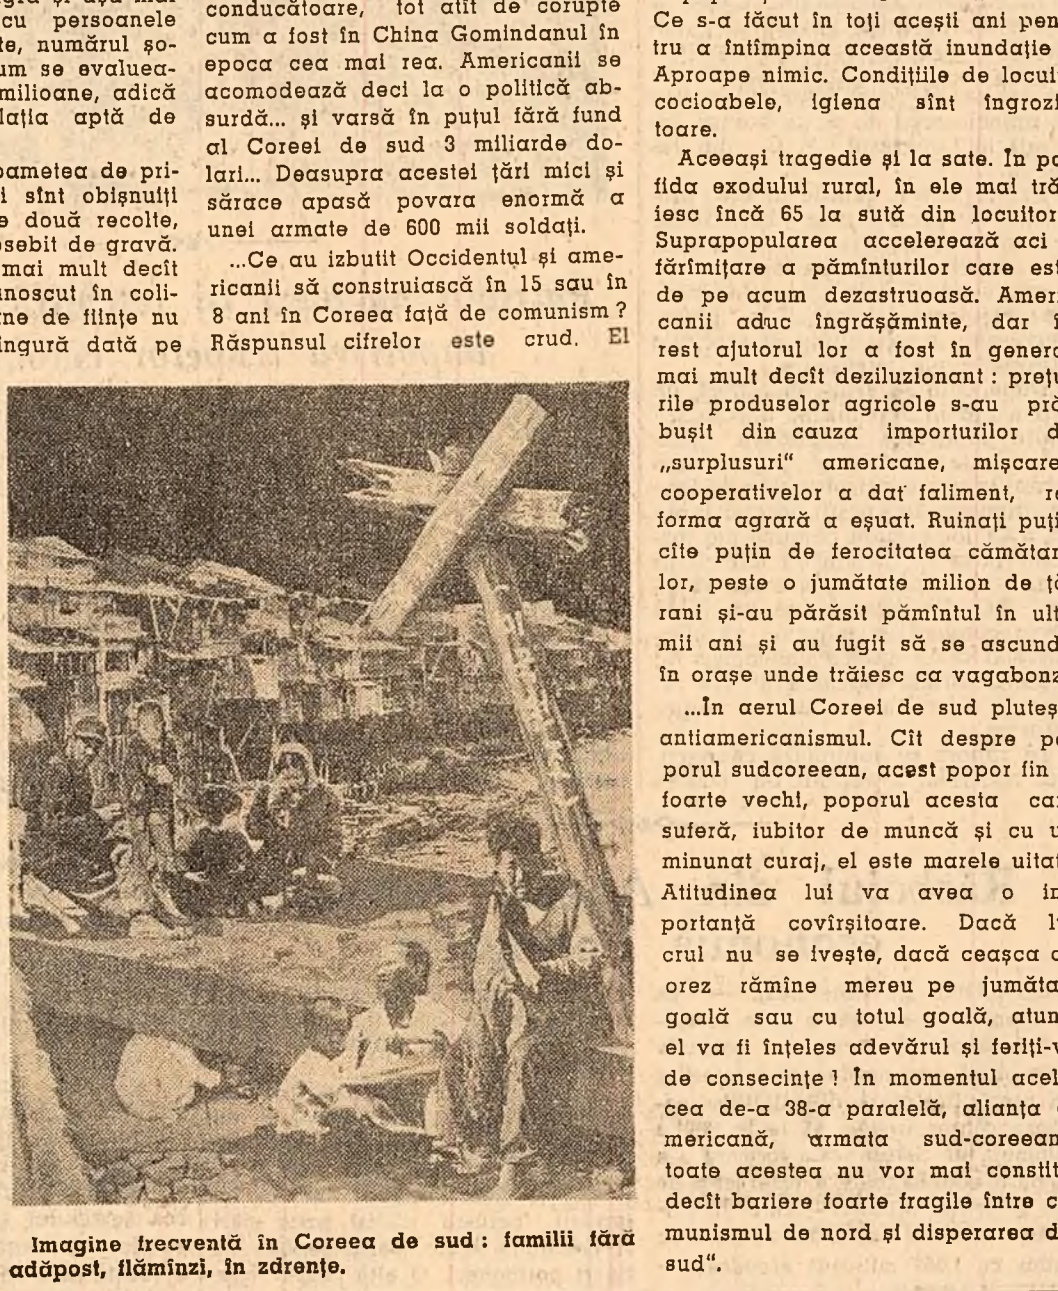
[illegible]gra şi aşa mai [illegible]cu persoanele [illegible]te, numărul şo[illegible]um se evaluea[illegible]milioane, adică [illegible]laţia aptă de

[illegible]ametea de pri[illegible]i sînt obişnuiţi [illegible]e două recolte, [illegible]sebit de gravă. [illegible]mai mult decît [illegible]noscut în coli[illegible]ne de fiinţe nu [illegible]ingură dată pe

conducătoare, tot atît de corupte cum a fost în China Gomindanul în epoca cea mai rea. Americanii se acomodează deci la o politică absurdă... şi varsă în puţul fără fund al Coreei de sud 3 miliarde dolari... Deasupra acestei ţări mici şi sărace apasă povara enormă a unei armate de 600 mii soldaţi.

...Ce au izbutit Occidentul şi americanii să construiască în 15 sau în 8 ani în Coreea faţă de comunism? Răspunsul cifrelor este crud. El

Ce s-a făcut în toţi aceşti ani pen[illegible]tru a întîmpina această inundaţie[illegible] Aproape nimic. Condiţiile de locui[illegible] cocioabele, igiena sînt îngrozi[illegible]toare.

Aceeaşi tragedie şi la sate. În p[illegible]fida exodului rural, în ele mai tră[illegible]iesc încă 65 la sută din locuitor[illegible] Suprapopularea accelerează aci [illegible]fărîmiţare a pămînturilor care est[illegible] de pe acum dezastruoasă. Amer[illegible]canii aduc îngrăşăminte, dar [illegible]rest ajutorul lor a fost în genera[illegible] mai mult decît deziluzionant: preţu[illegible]rile produselor agricole s-au pră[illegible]buşit din cauza importurilor d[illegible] „surplusuri" americane, mişcare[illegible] cooperativelor a dat faliment, r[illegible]forma agrară a eşuat. Ruinaţi puţi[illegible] cîte puţin de ferocitatea cămătar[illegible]lor, peste o jumătate milion de ţ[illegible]rani şi-au părăsit pămîntul în ult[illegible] mii ani şi au fugit să se ascund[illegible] în oraşe unde trăiesc ca vagabonz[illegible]

...În aerul Coreei de sud pluteş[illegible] antiamericanismul. Cît despre p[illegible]porul sudcoreean, acest popor fin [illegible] foarte vechi, poporul acesta ca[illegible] suferă, iubitor de muncă şi cu u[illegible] minunat curaj, el este marele uitat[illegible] Atitudinea lui va avea o im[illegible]portanţă covîrşitoare. Dacă l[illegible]crul nu se iveşte, dacă ceaşca c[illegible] orez rămîne mereu pe jumăta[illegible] goală sau cu totul goală, atun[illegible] el va fi înţeles adevărul şi feriţi-v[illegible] de consecinţe! În momentul acel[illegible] cea de-a 38-a paralelă, alianţa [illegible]mericană, armata sud-coreean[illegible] toate acestea nu vor mai constit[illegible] decît bariere foarte fragile între c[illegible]munismul de nord şi disperarea d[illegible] sud".

Imagine frecventă în Coreea de sud: familii fără adăpost, flămînzi, în zdrenţe.